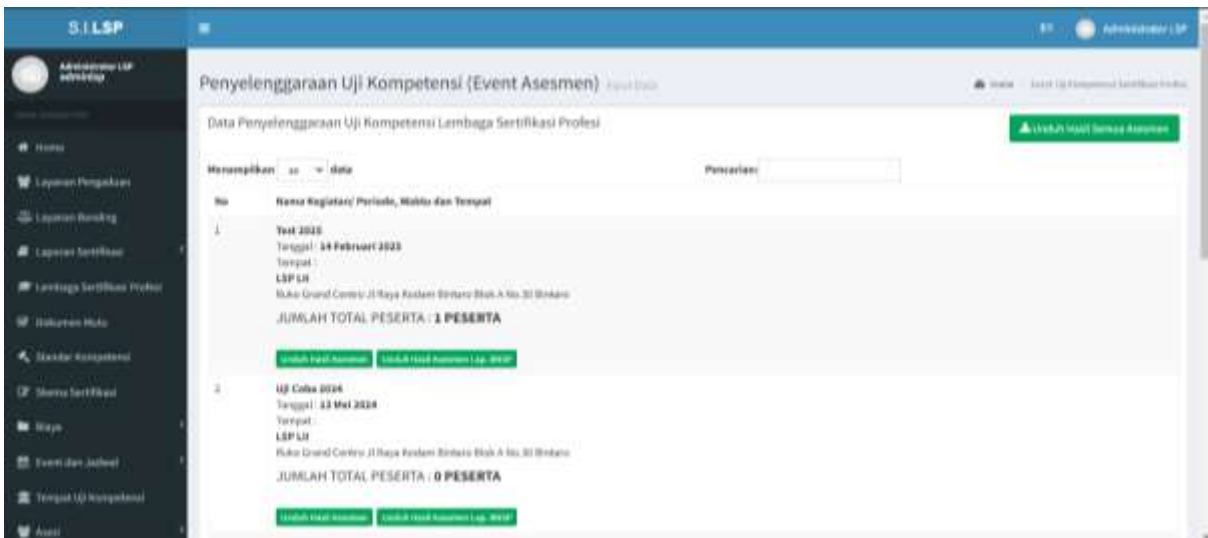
S.I.LSP

Administrator LSP
adminlsp

Home
Layanan Pengaduan
Layanan Banding
Laporan Sertifikasi
Lembaga Sertifikasi Profesi
Dokumen Mutu
Standar Kompetensi
Skema Sertifikasi
Biaya
Event dan Jadwal
Tempat Uji Kompetensi
Asesi

Administrator LSP

Penyelenggaraan Uji Kompetensi (Event Asesmen) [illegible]

Home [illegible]

Data Penyelenggaraan Uji Kompetensi Lembaga Sertifikasi Profesi

Unduh Hasil Semua Asesmen

Menampilkan 10 data

Pencarian:

| No | Nama Kegiatan/ Periode, Waktu dan Tempat |
|---|---|
| 1 | Test 2023<br>Tanggal : 14 Februari 2023<br>Tempat :<br>LSP LII<br>Ruko Grand Centro Jl Raya Kodam Bintaro Blok A No.30 Bintaro<br>JUMLAH TOTAL PESERTA : 1 PESERTA<br>Unduh Hasil Asesmen · Unduh Hasil Asesmen Lap. BNSP |
| 2 | Uji Coba 2024<br>Tanggal : 13 Mei 2024<br>Tempat :<br>LSP LII<br>Ruko Grand Centro Jl Raya Kodam Bintaro Blok A No.30 Bintaro<br>JUMLAH TOTAL PESERTA : 0 PESERTA<br>Unduh Hasil Asesmen · Unduh Hasil Asesmen Lap. BNSP |